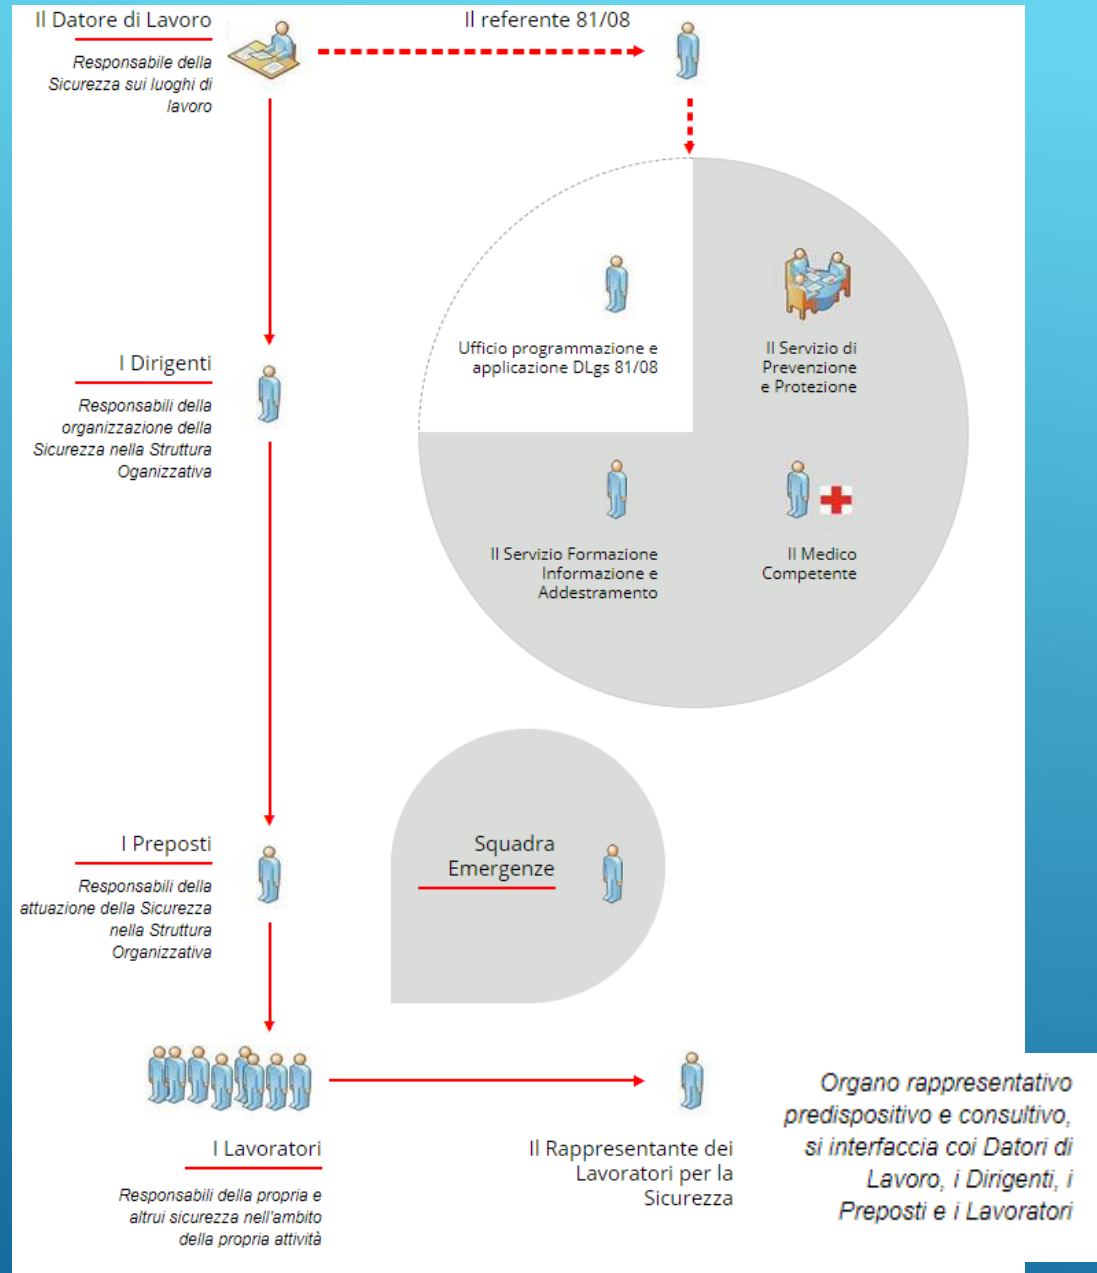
Il Datore di Lavoro

Responsabile della Sicurezza sui luoghi di lavoro

Il referente 81/08

Ufficio programmazione e applicazione DLgs 81/08

Il Servizio di Prevenzione e Protezione

Il Servizio Formazione Informazione e Addestramento

Il Medico Competente

I Dirigenti

Responsabili della organizzazione della Sicurezza nella Struttura Oganizzativa

I Preposti

Responsabili della attuazione della Sicurezza nella Struttura Organizzativa

Squadra Emergenze

I Lavoratori

Responsabili della propria e altrui sicurezza nell'ambito della propria attività

Il Rappresentante dei Lavoratori per la Sicurezza

Organo rappresentativo predispositivo e consultivo, si interfaccia coi Datori di Lavoro, i Dirigenti, i Preposti e i Lavoratori